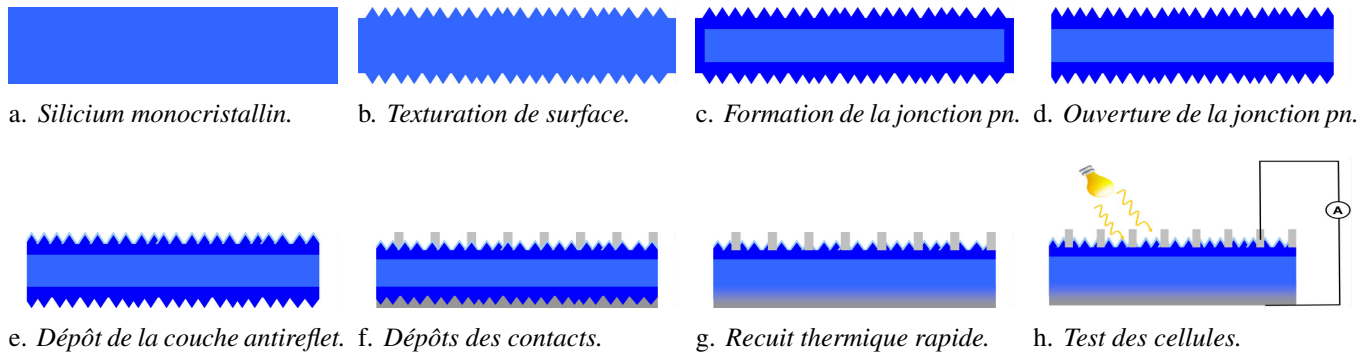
a. *Silicium monocristallin.*

b. *Texturation de surface.*

c. *Formation de la jonction pn.*

d. *Ouverture de la jonction pn.*

e. *Dépôt de la couche antireflet.*

f. *Dépôts des contacts.*

g. *Recuit thermique rapide.*

A

h. *Test des cellules.*